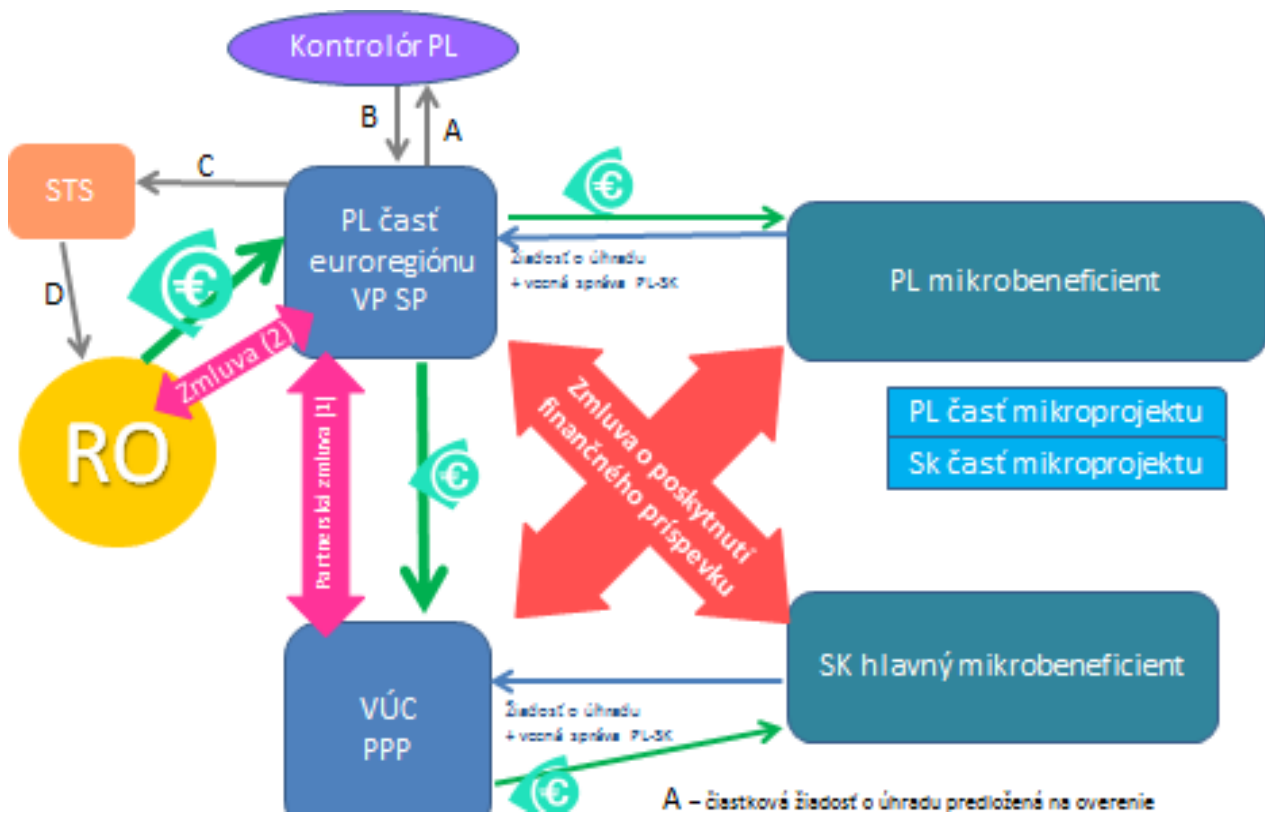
Kontrolór PL

B

A

STS

C

D

RO

Zmluva (2)

PL časť euroregiónu VP SP

Žiadosť o úhradu + vecná správa PL-SK

PL mikrobeneficient

PL časť mikroprojektu

Sk časť mikroprojektu

Partnerská zmluva (1)

Zmluva o poskytnutí finančného príspevku

VÚC PPP

Žiadosť o úhradu + vecná správa PL-SK

SK hlavný mikrobeneficient

A – čiastková žiadosť o úhradu predložená na overenie